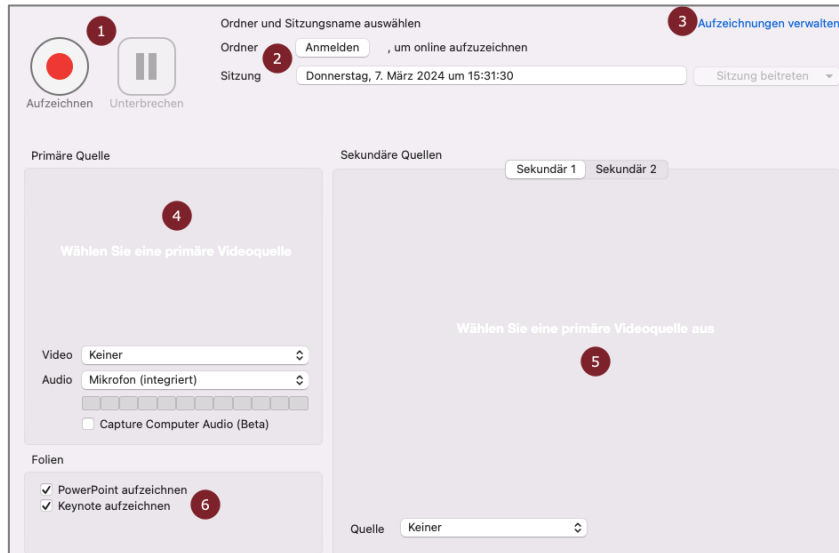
1

Aufzeichnen

Unterbrechen

Ordner und Sitzungsname auswählen

Ordner

2

Anmelden

, um online aufzuzeichnen

Sitzung

Donnerstag, 7. März 2024 um 15:31:30

Sitzung beitreten

3

Aufzeichnungen verwalten

Primäre Quelle

4

Wählen Sie eine primäre Videoquelle

Video Keiner

Audio Mikrofon (integriert)

Capture Computer Audio (Beta)

Sekundäre Quellen

Sekundär 1

Sekundär 2

Wählen Sie eine primäre Videoquelle aus

5

Folien

✓ PowerPoint aufzeichnen

✓ Keynote aufzeichnen

6

Quelle Keiner